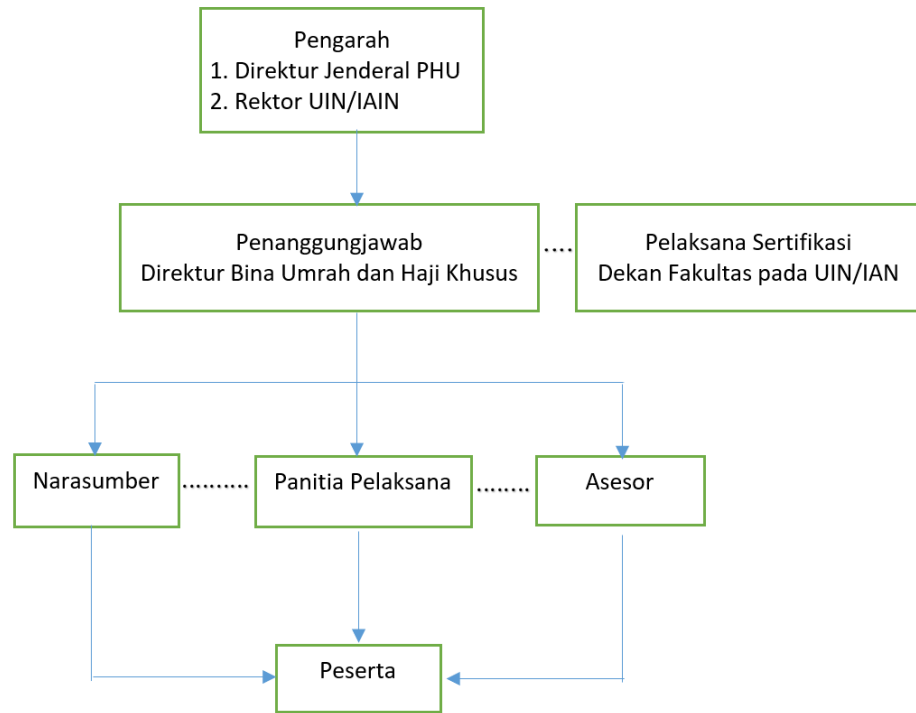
Pengarah
1. Direktur Jenderal PHU
2. Rektor UIN/IAIN

Penanggungjawab
Direktur Bina Umrah dan Haji Khusus

....

Pelaksana Sertifikasi
Dekan Fakultas pada UIN/IAN

Narasumber

.........

Panitia Pelaksana

........

Asesor

Peserta